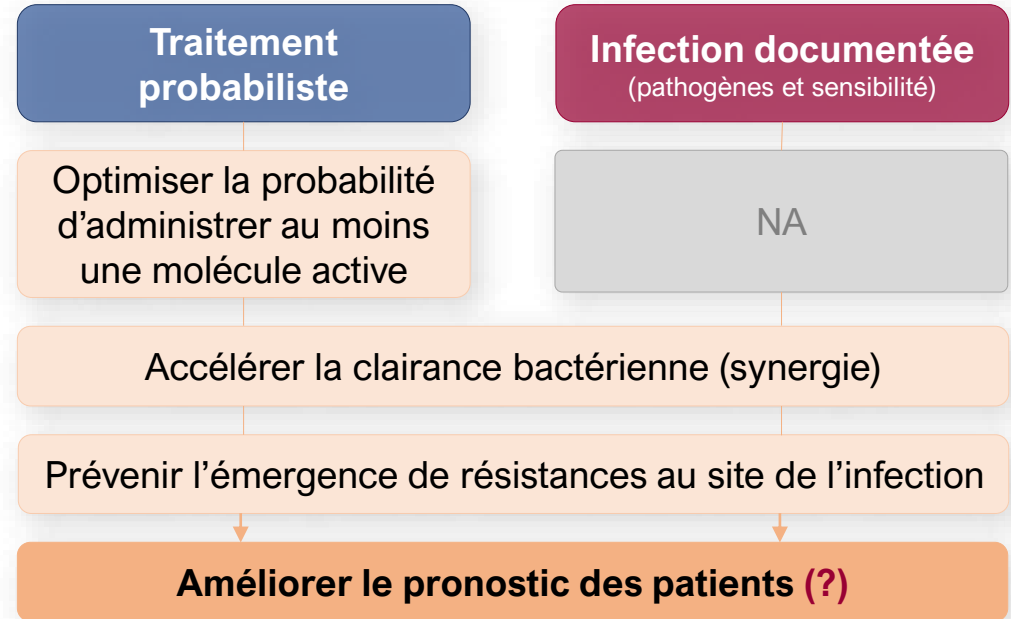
Traitement probabiliste

Infection documentée
(pathogènes et sensibilité)

Optimiser la probabilité d'administrer au moins une molécule active

NA

Accélérer la clairance bactérienne (synergie)

Prévenir l'émergence de résistances au site de l'infection

Améliorer le pronostic des patients (?)